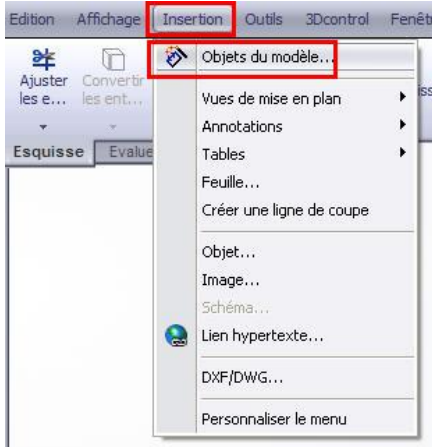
Edition Affichage Insertion Outils 3Dcontrol Fenêt

Ajuster les e... Convertir les ent...

Esquisse Evalue

Objets du modèle...
Vues de mise en plan
Annotations
Tables
Feuille...
Créer une ligne de coupe
Objet...
Image...
Schéma...
Lien hypertexte...
DXF/DWG...
Personnaliser le menu